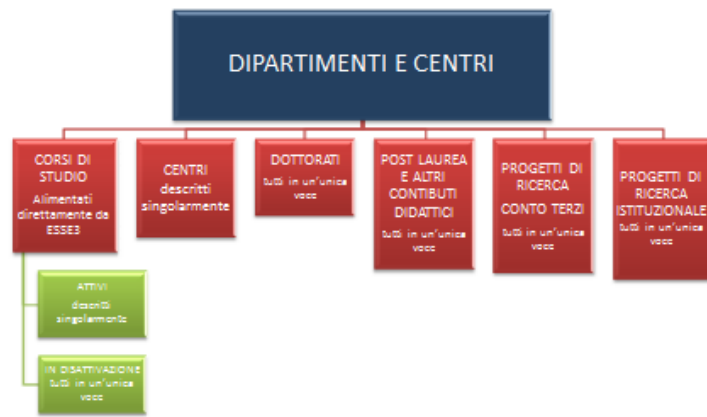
DIPARTIMENTI E CENTRI

CORSI DI STUDIO
Alimentati direttamente da ESSE3

ATTIVI
descritti singolarmente

IN DISATTIVAZIONE
tutti in un'unica voce

CENTRI
descritti singolarmente

DOTTORATI
tutti in un'unica voce

POST LAUREA E ALTRI CONTIBUTI DIDATTICI
tutti in un'unica voce

PROGETTI DI RICERCA
CONTO TERZI
tutti in un'unica voce

PROGETTI DI RICERCA ISTITUZIONALE
tutti in un'unica voce